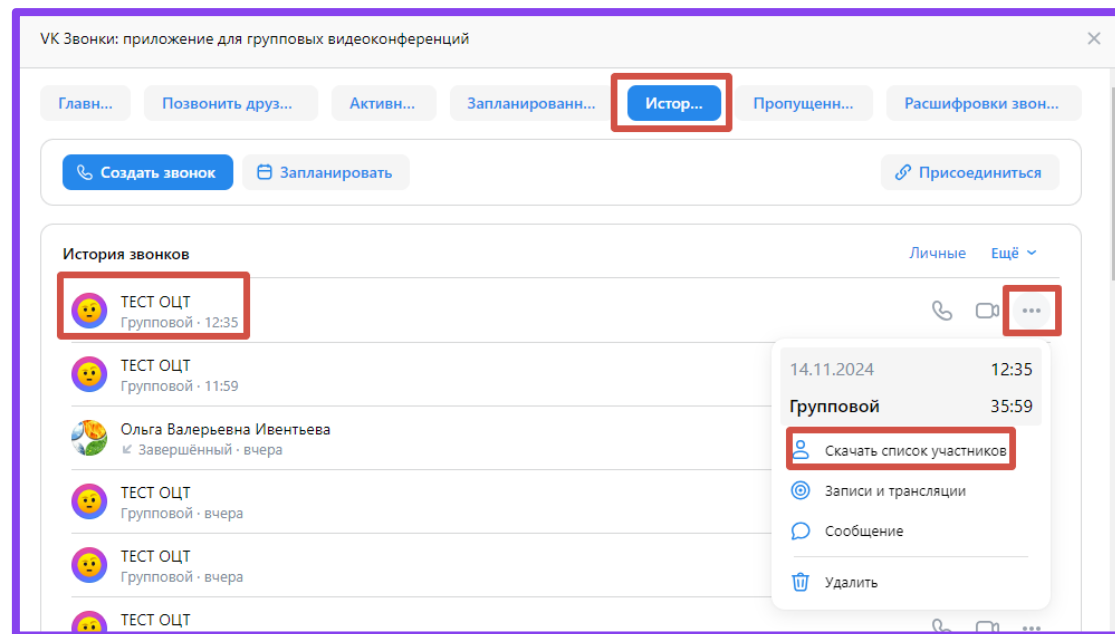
VK Звонки: приложение для групповых видеоконференций

Главн... Позвонить друз... Активн... Запланированн... Истор... Пропущенн... Расшифровки звон...

Создать звонок Запланировать Присоединиться

История звонков Личные Ещё

ТЕСТ ОЦТ
Групповой · 12:35

ТЕСТ ОЦТ
Групповой · 11:59

Ольга Валерьевна Ивентьева
Завершённый · вчера

ТЕСТ ОЦТ
Групповой · вчера

ТЕСТ ОЦТ
Групповой · вчера

ТЕСТ ОЦТ

14.11.2024 12:35
Групповой 35:59
Скачать список участников
Записи и трансляции
Сообщение
Удалить